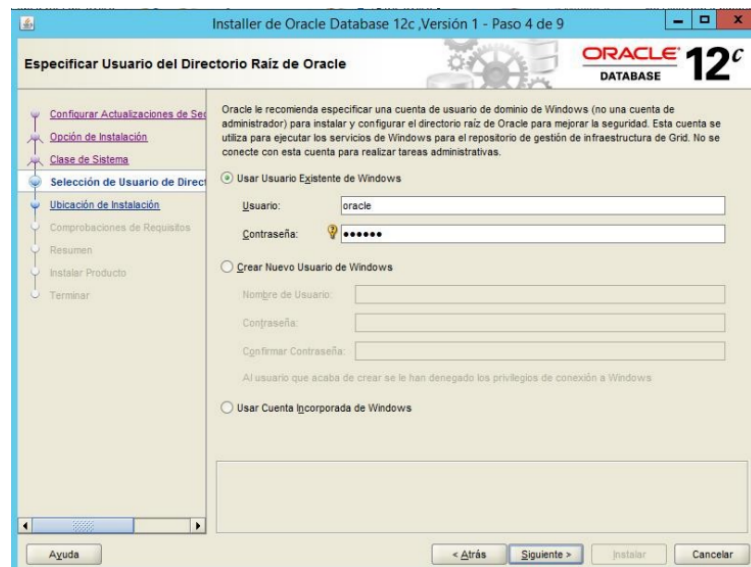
Installer de Oracle Database 12c ,Versión 1 - Paso 4 de 9

Especificar Usuario del Directorio Raíz de Oracle

ORACLE DATABASE 12c

Configurar Actualizaciones de Se
Opción de Instalación
Clase de Sistema
Selección de Usuario de Direct
Ubicación de Instalación
Comprobaciones de Requisitos
Resumen
Instalar Producto
Terminar

Oracle le recomienda especificar una cuenta de usuario de dominio de Windows (no una cuenta de administrador) para instalar y configurar el directorio raíz de Oracle para mejorar la seguridad. Esta cuenta se utiliza para ejecutar los servicios de Windows para el repositorio de gestión de infraestructura de Grid. No se conecte con esta cuenta para realizar tareas administrativas.

Usar Usuario Existente de Windows

Usuario: oracle

Contraseña: ••••••

Crear Nuevo Usuario de Windows

Nombre de Usuario:

Contraseña:

Confirmar Contraseña:

Al usuario que acaba de crear se le han denegado los privilegios de conexión a Windows

Usar Cuenta Incorporada de Windows

Ayuda

< Atrás

Siguiente >

Instalar

Cancelar